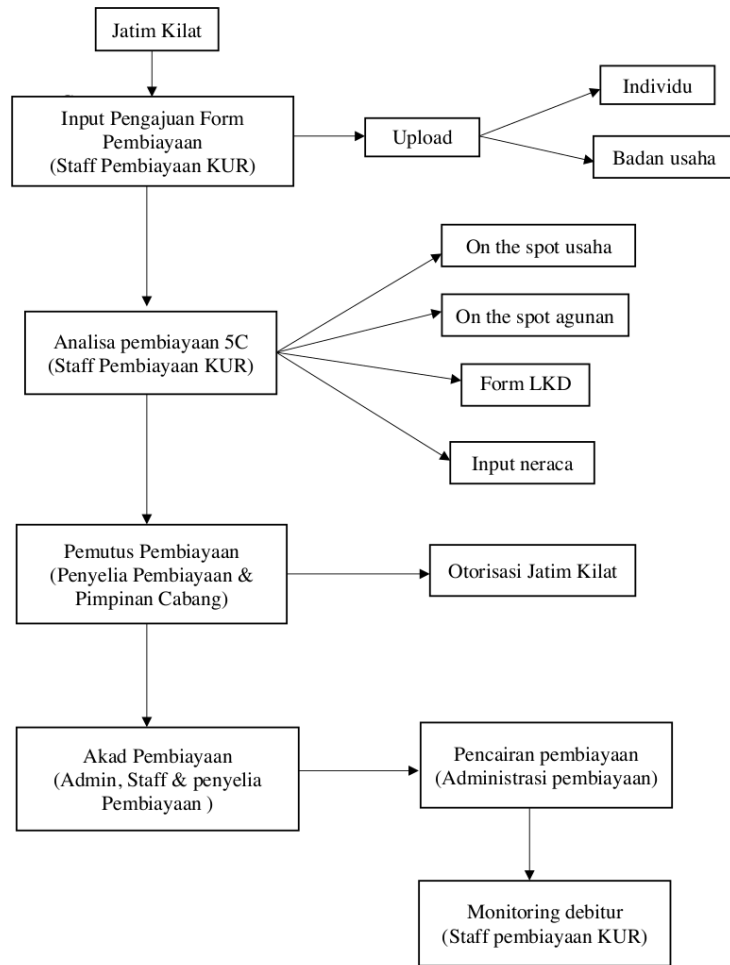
Jatim Kilat

Input Pengajuan Form Pembiayaan
(Staff Pembiayaan KUR)

Upload

Individu

Badan usaha

Analisa pembiayaan 5C
(Staff Pembiayaan KUR)

On the spot usaha

On the spot agunan

Form LKD

Input neraca

Pemutus Pembiayaan
(Penyelia Pembiayaan & Pimpinan Cabang)

Otorisasi Jatim Kilat

Akad Pembiayaan
(Admin, Staff & penyelia Pembiayaan )

Pencairan pembiayaan
(Administrasi pembiayaan)

Monitoring debitur
(Staff pembiayaan KUR)